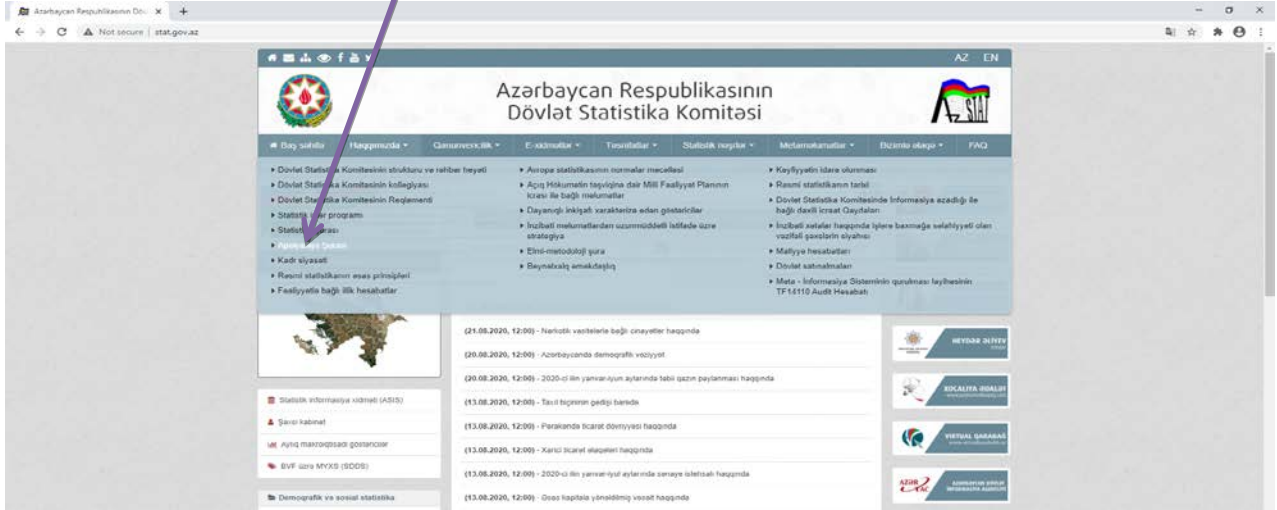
Azərbaycan Respublikasının Döv ×

Not secure | stat.gov.az

AZ EN

Azərbaycan Respublikasının
Dövlət Statistika Komitəsi

STAT

Baş səhifə | Haqqımızda | Qanunvericilik | E-xidmətlər | Təsnifatlar | Statistik nəşrlər | Metaməlumatlar | Bizimlə əlaqə | FAQ

▸ Dövlət Statistika Komitəsinin strukturu və rəhbər heyəti
▸ Dövlət Statistika Komitəsinin kollegiyası
▸ Dövlət Statistika Komitəsinin Reqlamenti
▸ Statistik işlər proqramı
▸ Statistika şurası
▸ Apellyasiya Şurası
▸ Kadr siyasəti
▸ Rəsmi statistikanın əsas prinsipləri
▸ Fəaliyyətlə bağlı illik hesabatlar

▸ Avropa statistikasının normalar məcəlləsi
▸ Açıq Hökumətin təşviqinə dair Milli Fəaliyyət Planının icrası ilə bağlı məlumatlar
▸ Dayanıqlı inkişafı xarakterizə edən göstəricilər
▸ İnzibati məlumatlardan uzunmüddətli istifadə üzrə strategiya
▸ Elmi-metodoloji şura
▸ Beynəlxalq əməkdaşlıq

▸ Keyfiyyətin idarə olunması
▸ Rəsmi statistikanın tarixi
▸ Dövlət Statistika Komitəsində İnformasiya azadlığı ilə bağlı daxili icraat Qaydaları
▸ İnzibati xətalar haqqında işlərə baxmağa səlahiyyəti olan vəzifəli şəxslərin siyahısı
▸ Maliyyə hesabatları
▸ Dövlət satınalmaları
▸ Meta - İnformasiya Sisteminin qurulması layihəsinin TF14110 Audit Hesabatı

(21.08.2020, 12:00) - Narkotik vasitələrlə bağlı cinayətlər haqqında
(20.08.2020, 12:00) - Azərbaycanda demoqrafik vəziyyət
(20.08.2020, 12:00) - 2020-ci ilin yanvar-iyun aylarında təbii qazın paylanması haqqında
(13.08.2020, 12:00) - Taxıl biçininin gedişi barədə
(13.08.2020, 12:00) - Pərakəndə ticarət dövriyyəsi haqqında
(13.08.2020, 12:00) - Xarici ticarət əlaqələri haqqında
(13.08.2020, 12:00) - 2020-ci ilin yanvar-iyul aylarında sənaye istehsalı haqqında
(13.08.2020, 12:00) - Əsas kapitala yönəldilmiş vəsait haqqında

Statistik informasiya xidməti (ASIS)
Şəxsi kabinet
Açıq məlumat göstəricilər
BVF üzrə MYXS (SDDS)
Demoqrafik və sosial statistika

HEYDƏR ƏLİYEV
KOÇALİYA QƏDLƏR
VİRTUAL QARABAĞ
AZƏRTAC